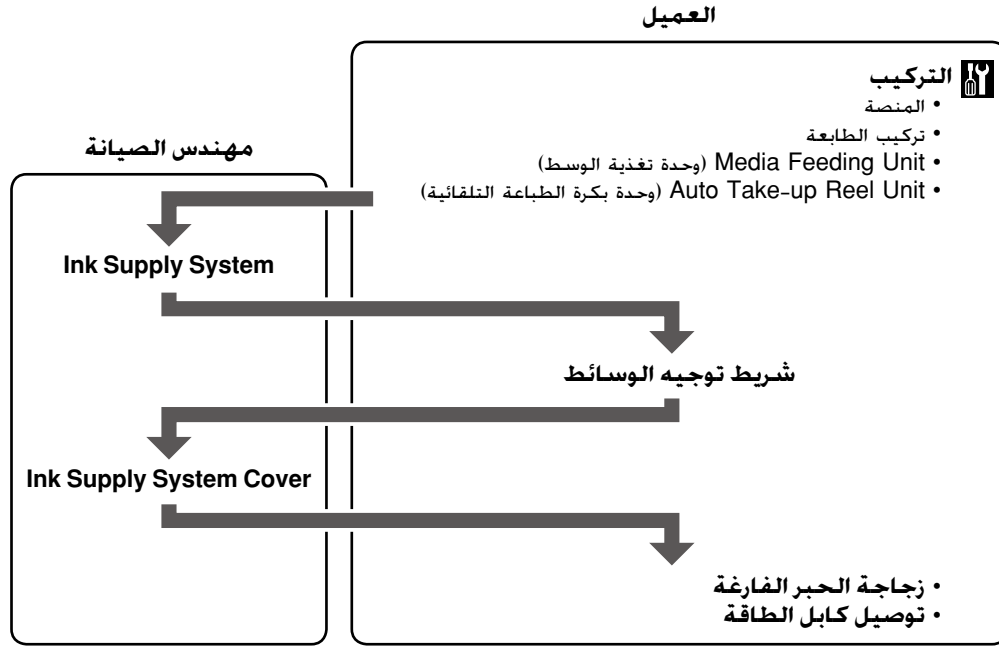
العميل

التركيب
• المنصة
• تركيب الطابعة
• Media Feeding Unit (وحدة تغذية الوسط)
• Auto Take-up Reel Unit (وحدة بكرة الطباعة التلقائية)

مهندس الصيانة

Ink Supply System

شريط توجيه الوسائط

Ink Supply System Cover

• زجاجة الحبر الفارغة
• توصيل كابل الطاقة